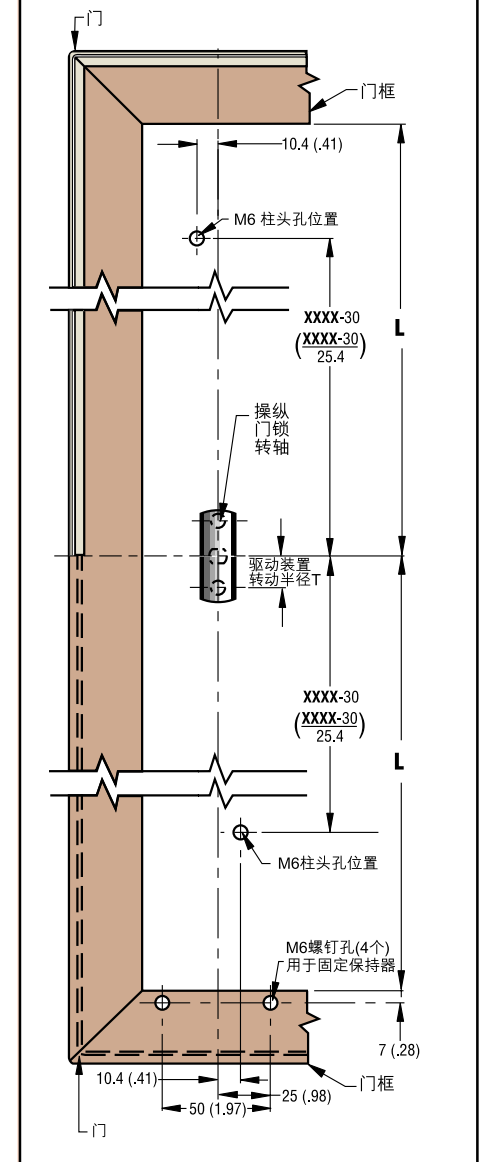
门

门框

10.4 (.41)

M6 柱头孔位置

XXXX-30
$\left(\frac{XXXX-30}{25.4}\right)$

L

操纵
门锁
转轴

驱动装置
转动半径T

XXXX-30
$\left(\frac{XXXX-30}{25.4}\right)$

L

M6柱头孔位置

M6螺钉孔(4个)
用于固定保持器

7 (.28)

10.4 (.41)

门框

25 (.98)

50 (1.97)

门